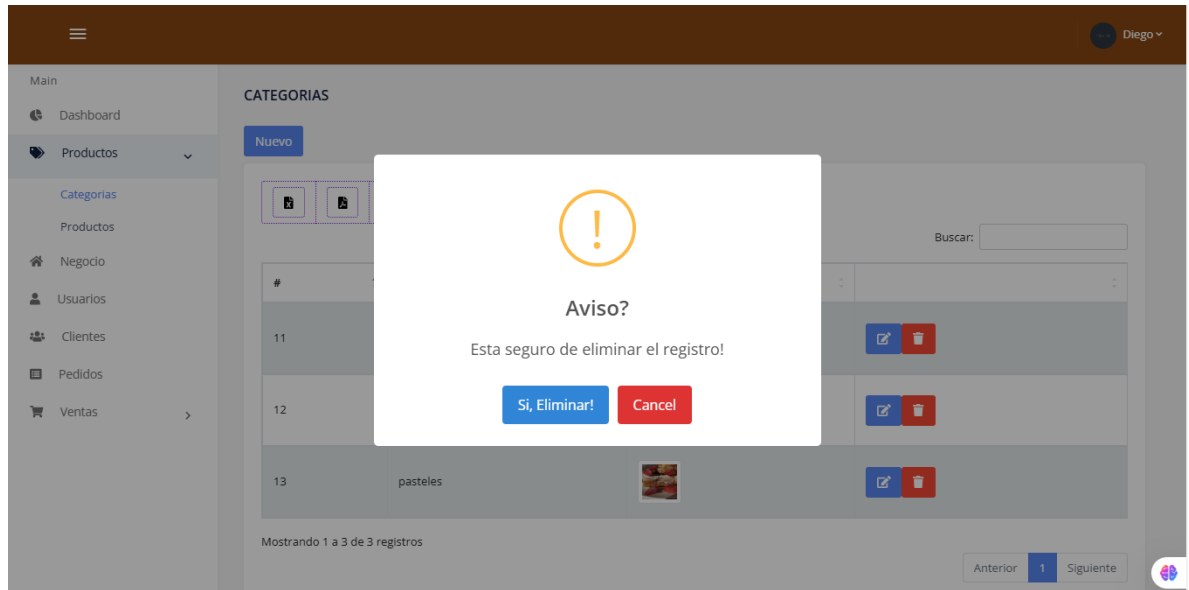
Diego

Main

Dashboard

Productos

Categorias

Productos

Negocio

Usuarios

Clientes

Pedidos

Ventas

CATEGORIAS

Nuevo

Buscar:

| # | | | |
|---|---|---|---|
| 11 | | | |
| 12 | | | |
| 13 | pasteles | | |

Mostrando 1 a 3 de 3 registros

Anterior 1 Siguiente

!

Aviso?

Esta seguro de eliminar el registro!

Si, Eliminar! Cancel